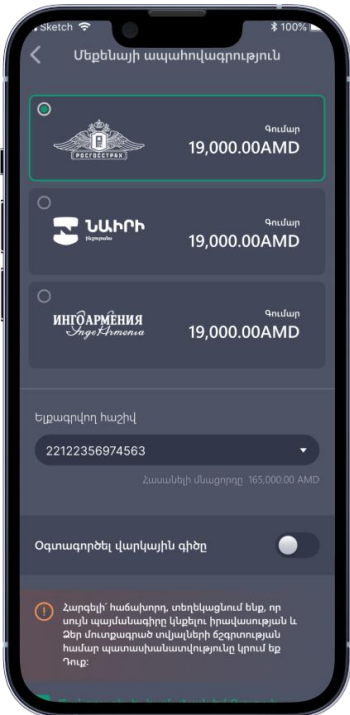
Sketch 100%

Մեքենայի ապահովագրություն

РОСГОССТРАХ
Գումար
19,000.00AMD

ՆԱԻՐԻ
Գումար
19,000.00AMD

ИНГОАРМЕНИЯ
IngoArmenia
Գումար
19,000.00AMD

Ելքագրվող հաշիվ
22122356974563
Հասանելի մնացորդը 165,000.00 AMD

Օգտագործել վարկային գիծը

Հարգելի՛ հաճախորդ, տեղեկացնում ենք, որ սույն պայմանագիրը կնքելու իրավասության և Ձեր մուտքագրած տվյալների ճշգրտության համար պատասխանատվությունը կրում եք Դուք: